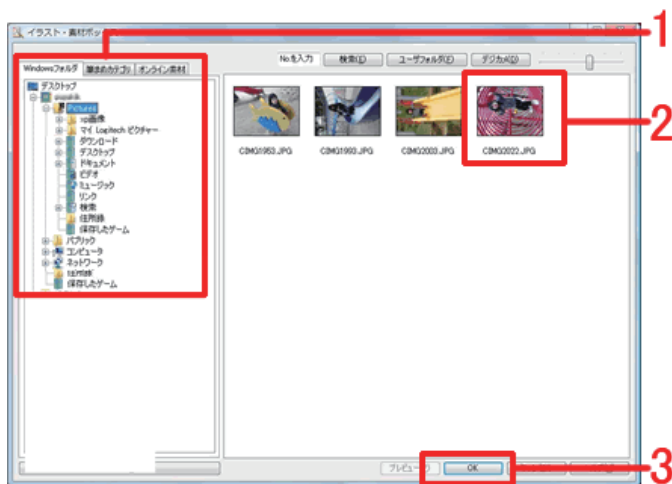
イラスト・素材ボックス

1

2

3

Windowsフォルダ

素材カテゴリ

オンライン素材

No.を入力

検索(D)

ユーザフォルダ(E)

デジカメ(D)

デスクトップ

Pictures

up画像

マイ Logitech ピクチャー

ダウンロード

デスクトップ

ドキュメント

ビデオ

ミュージック

リンク

検索

住所録

保存したゲーム

パブリック

コンピュータ

ネットワーク

保存したゲーム

CIMG1953.JPG

CIMG1993.JPG

CIMG2003.JPG

CIMG2022.JPG

プレビュー

OK